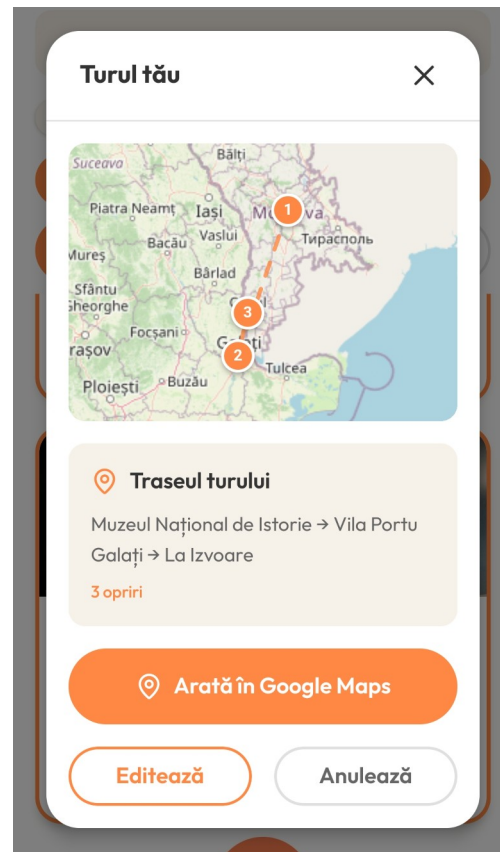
Turul tău

×

Suceava
Bălți
Piatra Neamț
Iași
Moldova
Тирасполь
Bacău
Vaslui
Mureș
Bârlad
Sfântu Gheorghe
Focșani
Galați
Brașov
Tulcea
Ploiești
Buzău
1
2
3

Traseul turului

Muzeul Național de Istorie → Vila Portu Galați → La Izvoare

3 opriri

Arată în Google Maps

Editează

Anulează